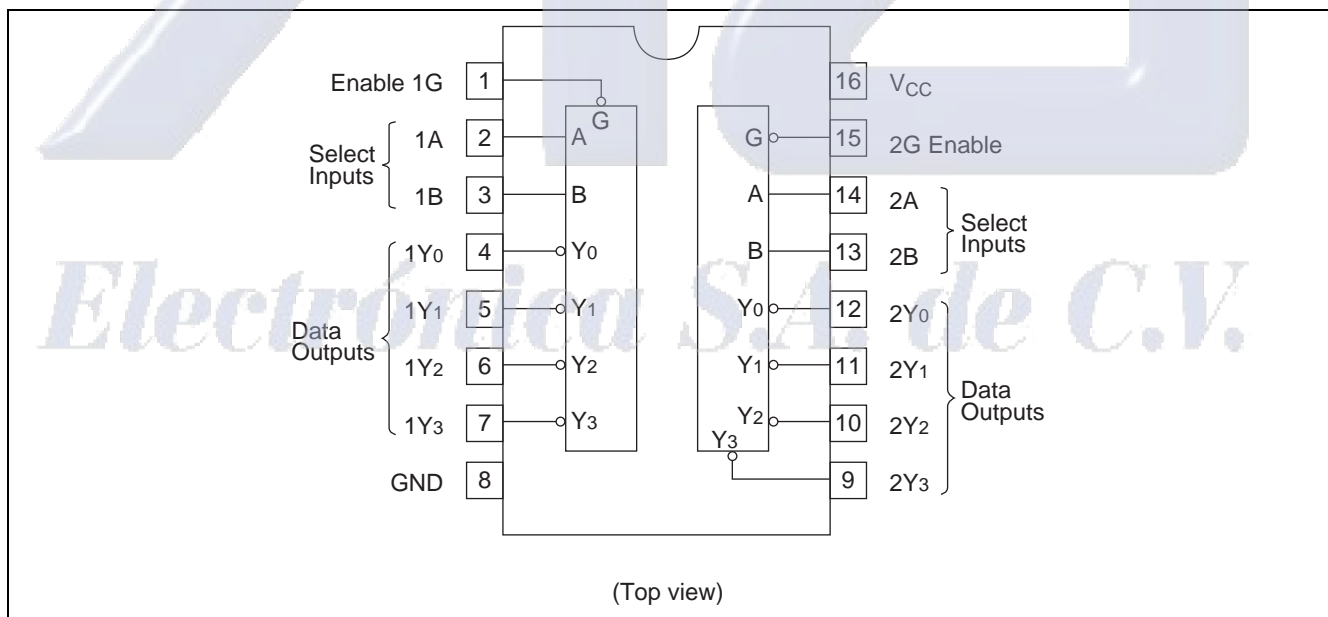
Enable 1G 1 G 16 $V_{CC}$
Select Inputs 1A 2 A G 15 2G Enable
1B 3 B A 14 2A Select Inputs
1Y0 4 Y0 B 13 2B
Data Outputs 1Y1 5 Y1 Y0 12 2Y0
1Y2 6 Y2 Y1 11 2Y1 Data Outputs
1Y3 7 Y3 Y2 10 2Y2
Y3
GND 8 9 2Y3

Electrónica S.A. de C.V.

(Top view)